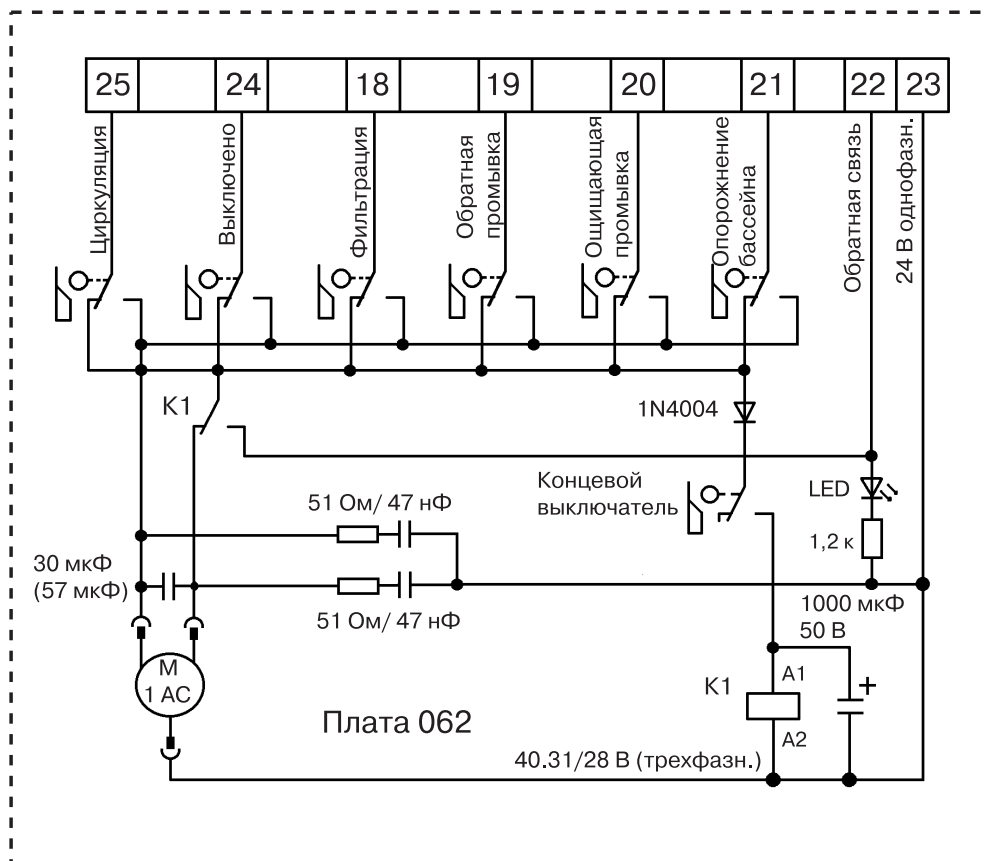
25 24 18 19 20 21 22 23

Циркуляция
Выключено
Фильтрация
Обратная промывка
Ощищающая промывка
Опорожнение бассейна
Обратная связь
24 В однофазн.

K1
1N4004
Концевой выключатель
LED
1,2 к
51 Ом/ 47 нФ
51 Ом/ 47 нФ
30 мкФ (57 мкФ)
1000 мкФ 50 В
M 1 AC
K1
A1
A2
+
Плата 062
40.31/28 В (трехфазн.)